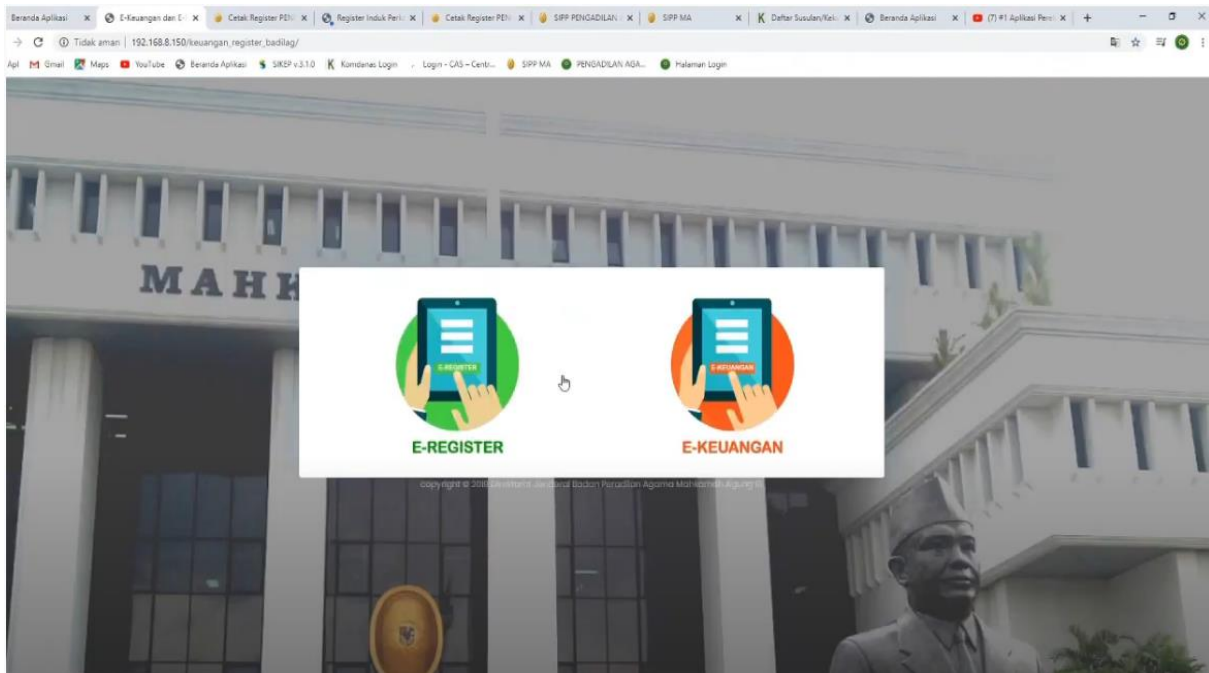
Beranda Aplikasi × E-Keuangan dan E-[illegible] × Cetak Register PEN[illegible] × Register Induk Perk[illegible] × Cetak Register PEN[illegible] × SIPP PENGADILAN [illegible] × SIPP MA × Daftar Susulan/Kel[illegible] × Beranda Aplikasi × (7) #1 Aplikasi Pen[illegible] × +

Tidak aman | 192.168.8.150/keuangan_register_badilag/

Apl Gmail Maps YouTube Beranda Aplikasi SIKEP v.3.1.0 Komdanas Login Login - CAS – Centr... SIPP MA PENGADILAN AGA... Halaman Login

MAHK

E-REGISTER

E-REGISTER

E-KEUANGAN

E-KEUANGAN

copyright © 20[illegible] Direktorat Jenderal Badan Peradilan Agama Mahkamah Agung RI